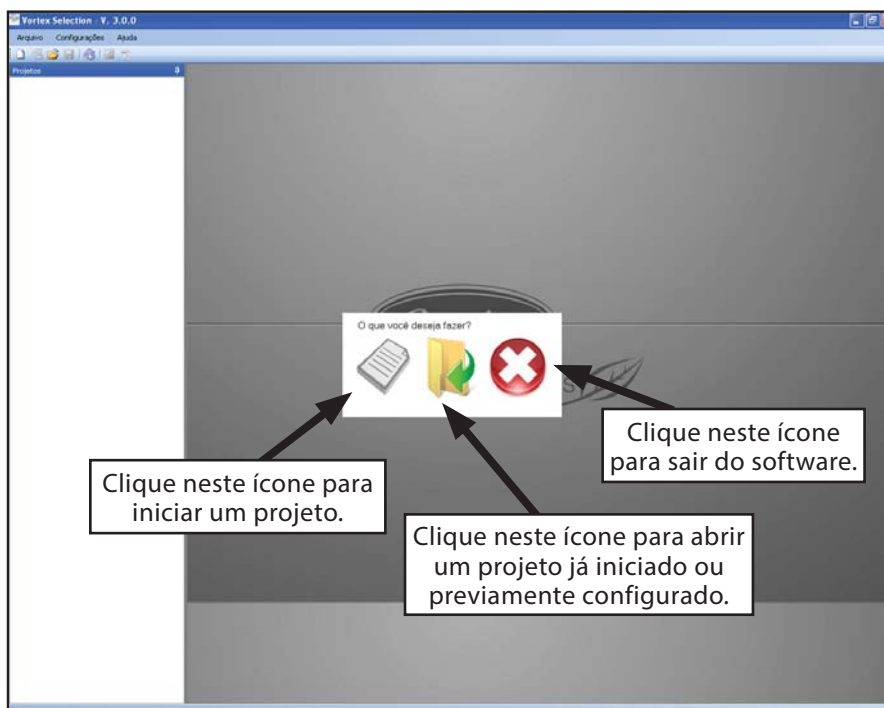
Vortex Selection - V. 3.0.0

Arquivo Configurações Ajuda

Projetos

O que você deseja fazer?

Clique neste ícone para sair do software.

Clique neste ícone para iniciar um projeto.

Clique neste ícone para abrir um projeto já iniciado ou previamente configurado.